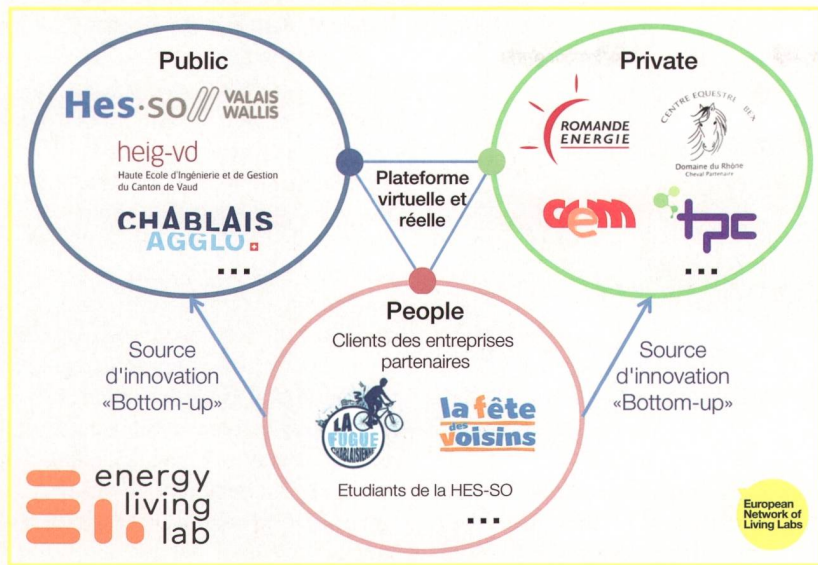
Public

Hes·so VALAIS WALLIS

heig-vd
Haute Ecole d'Ingénierie et de Gestion du Canton de Vaud

CHABLAIS AGGLO

...

Plateforme virtuelle et réelle

Private

ROMANDE ENERGIE

CENTRE EQUESTRE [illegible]
Domaine du Rhône
Cheval Partenaire

cem

tpc

...

People
Clients des entreprises partenaires

LA FUGUE CHABLAISIENNE

la fête des voisins

Etudiants de la HES-SO

...

Source d'innovation «Bottom-up»

Source d'innovation «Bottom-up»

energy living lab

European Network of Living Labs